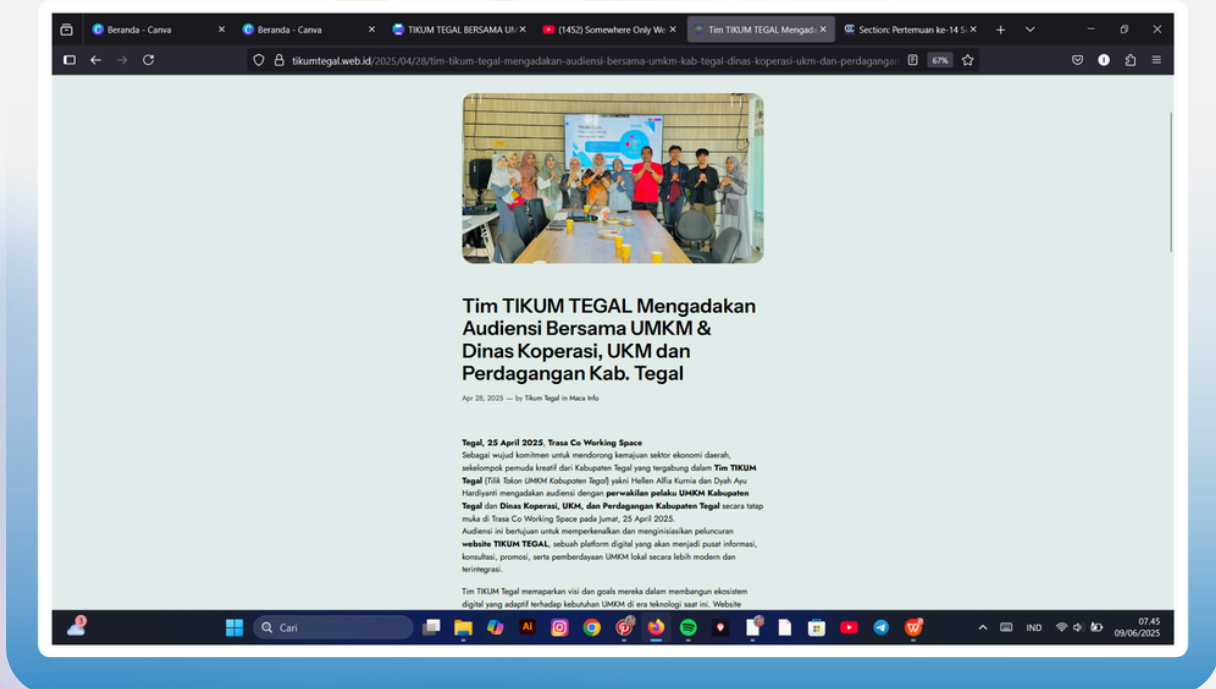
Beranda - Canva ×
Beranda - Canva ×
TIKUM TEGAL BERSAMA UM ×
(1452) Somewhere Only We ×
Tim TIKUM TEGAL Mengada ×
Section: Pertemuan ke-14 S ×

tikumtegal.web.id/2025/04/28/tim-tikum-tegal-mengadakan-audiensi-bersama-umkm-kab-tegal-dinas-koperasi-ukm-dan-perdagangan
67%

Tim TIKUM TEGAL Mengadakan Audiensi Bersama UMKM & Dinas Koperasi, UKM dan Perdagangan Kab. Tegal

Apr 28, 2025 — by Tikum Tegal in Maca Info

Tegal, 25 April 2025, Trasa Co Working Space
Sebagai wujud komitmen untuk mendorong kemajuan sektor ekonomi daerah, sekelompok pemuda kreatif dari Kabupaten Tegal yang tergabung dalam Tim TIKUM Tegal (Tilik Tokon UMKM Kabupaten Tegal) yakni Hellen Alfia Kurnia dan Dyah Ayu Hardiyanti mengadakan audiensi dengan perwakilan pelaku UMKM Kabupaten Tegal dan Dinas Koperasi, UKM, dan Perdagangan Kabupaten Tegal secara tatap muka di Trasa Co Working Space pada jumat, 25 April 2025.
Audiensi ini bertujuan untuk memperkenalkan dan menginisiasikan peluncuran website TIKUM TEGAL, sebuah platform digital yang akan menjadi pusat informasi, konsultasi, promosi, serta pemberdayaan UMKM lokal secara lebih modern dan terintegrasi.

Tim TIKUM Tegal memaparkan visi dan goals mereka dalam membangun ekosistem digital yang adaptif terhadap kebutuhan UMKM di era teknologi saat ini. Website

Cari
IND
07.45
09/06/2025